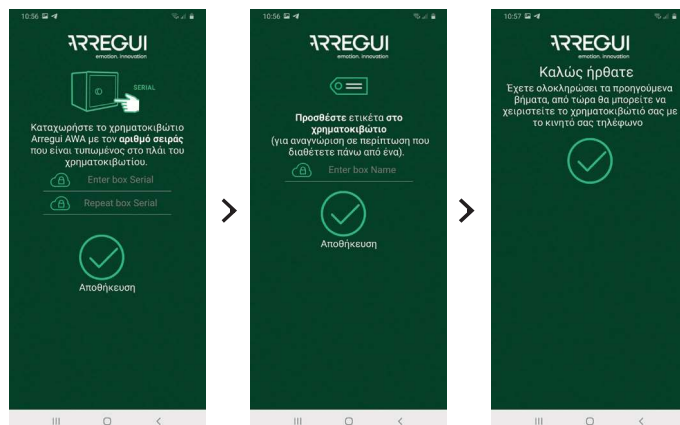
10:56

ARREGUI
emotion. innovation

SERIAL

Καταχωρήστε το χρηματοκιβώτιο Arregui AWA με τον αριθμό σειράς που είναι τυπωμένος στο πλάι του χρηματοκιβωτίου.

Enter box Serial

Repeat box Serial

Αποθήκευση

III O <

10:56

ARREGUI
emotion. innovation

Προσθέστε ετικέτα στο χρηματοκιβώτιο
(για αναγνώριση σε περίπτωση που διαθέτετε πάνω από ένα).

Enter box Name

Αποθήκευση

III O <

10:57

ARREGUI
emotion. innovation

Καλώς ήρθατε
Έχετε ολοκληρώσει τα προηγούμενα βήματα, από τώρα θα μπορείτε να χειριστείτε το χρηματοκιβώτιό σας με το κινητό σας τηλέφωνο

III O <